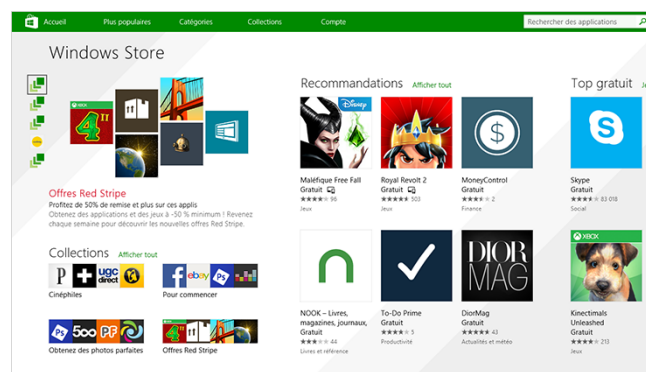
Accueil Plus populaires Catégories Collections Compte Rechercher des applications

Windows Store

XBOX 4¹¹

Offres Red Stripe

Profitez de 50% de remise et plus sur ces applis

Obtenez des applications et des jeux à –50 % minimum ! Revenez chaque semaine pour découvrir les nouvelles offres Red Stripe.

Collections Afficher tout

P ugc direct

Cinéphiles

f ebay PS

Pour commencer

Ps 500px PF

Obtenez des photos parfaites

Offres Red Stripe

Recommandations Afficher tout

Disney

Maléfique Free Fall
Gratuit
★★★★★ 96
Jeux

Royal Revolt 2
Gratuit
★★★★★ 503
Jeux

MoneyControl
Gratuit
★★★★★ 2
Finance

NOOK – Livres, magazines, journaux, Gratuit
★★★★★ 44
Livres et référence

To-Do Prime
Gratuit
★★★★★ 5
Productivité

DIOR MAG

DiorMag
Gratuit
★★★★★ 43
Actualités et météo

Top gratuit

Skype
Gratuit
★★★★★ 83 018
Social

XBOX

Kinectimals Unleashed
Gratuit
★★★★★ 213
Jeux